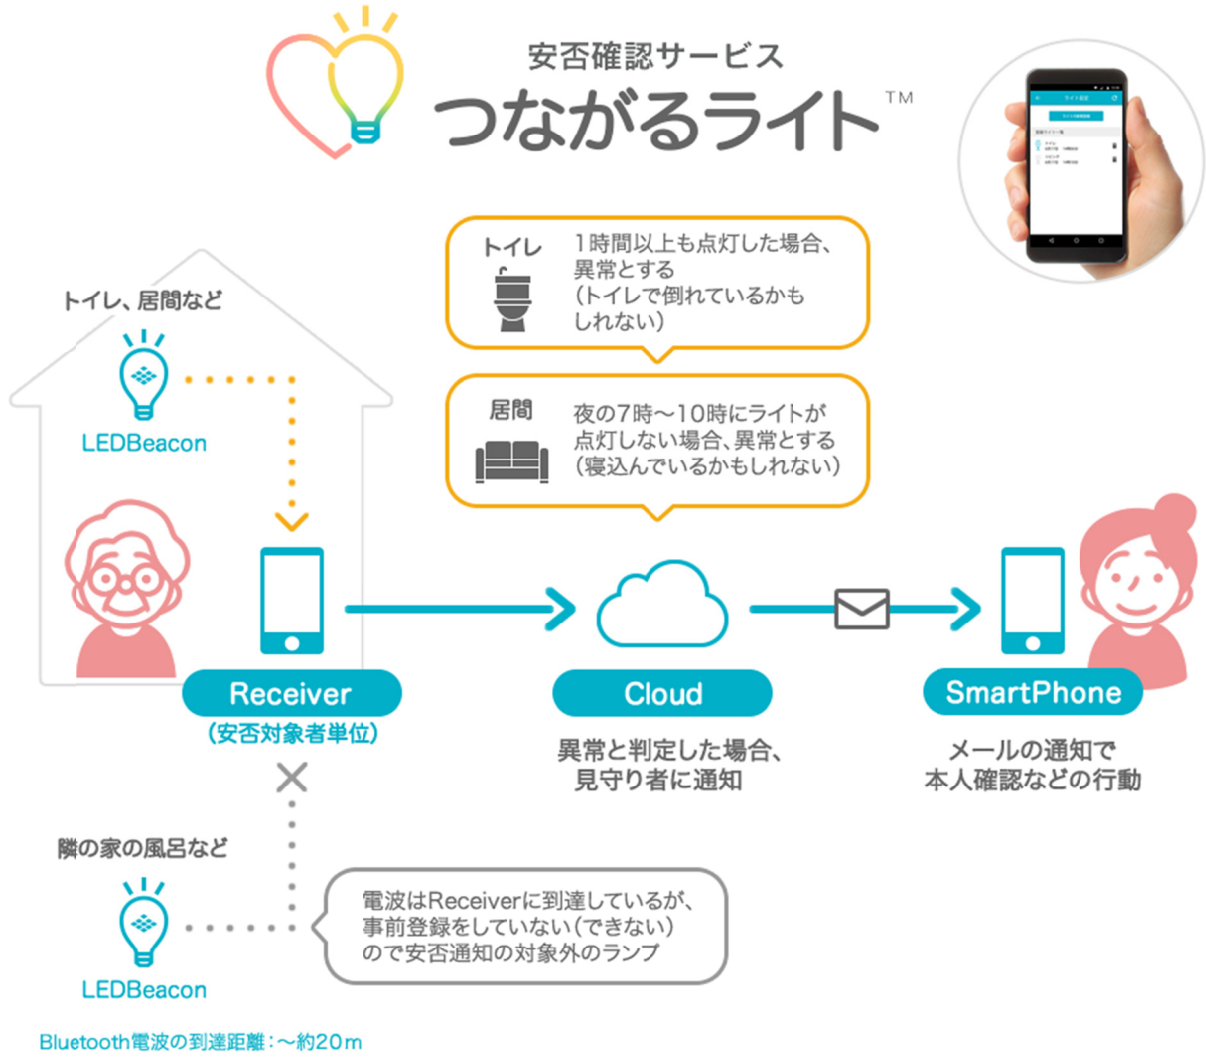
安否確認サービス
つながるライト™

トイレ、居間など

LEDBeacon

トイレ
1時間以上も点灯した場合、異常とする
(トイレで倒れているかもしれない)

居間
夜の7時〜10時にライトが点灯しない場合、異常とする
(寝込んでいるかもしれない)

Receiver
(安否対象者単位)

Cloud
異常と判定した場合、見守り者に通知

SmartPhone
メールの通知で本人確認などの行動

隣の家の風呂など

LEDBeacon

電波はReceiverに到達しているが、事前登録をしていない(できない)ので安否通知の対象外のランプ

Bluetooth電波の到達距離:〜約20m